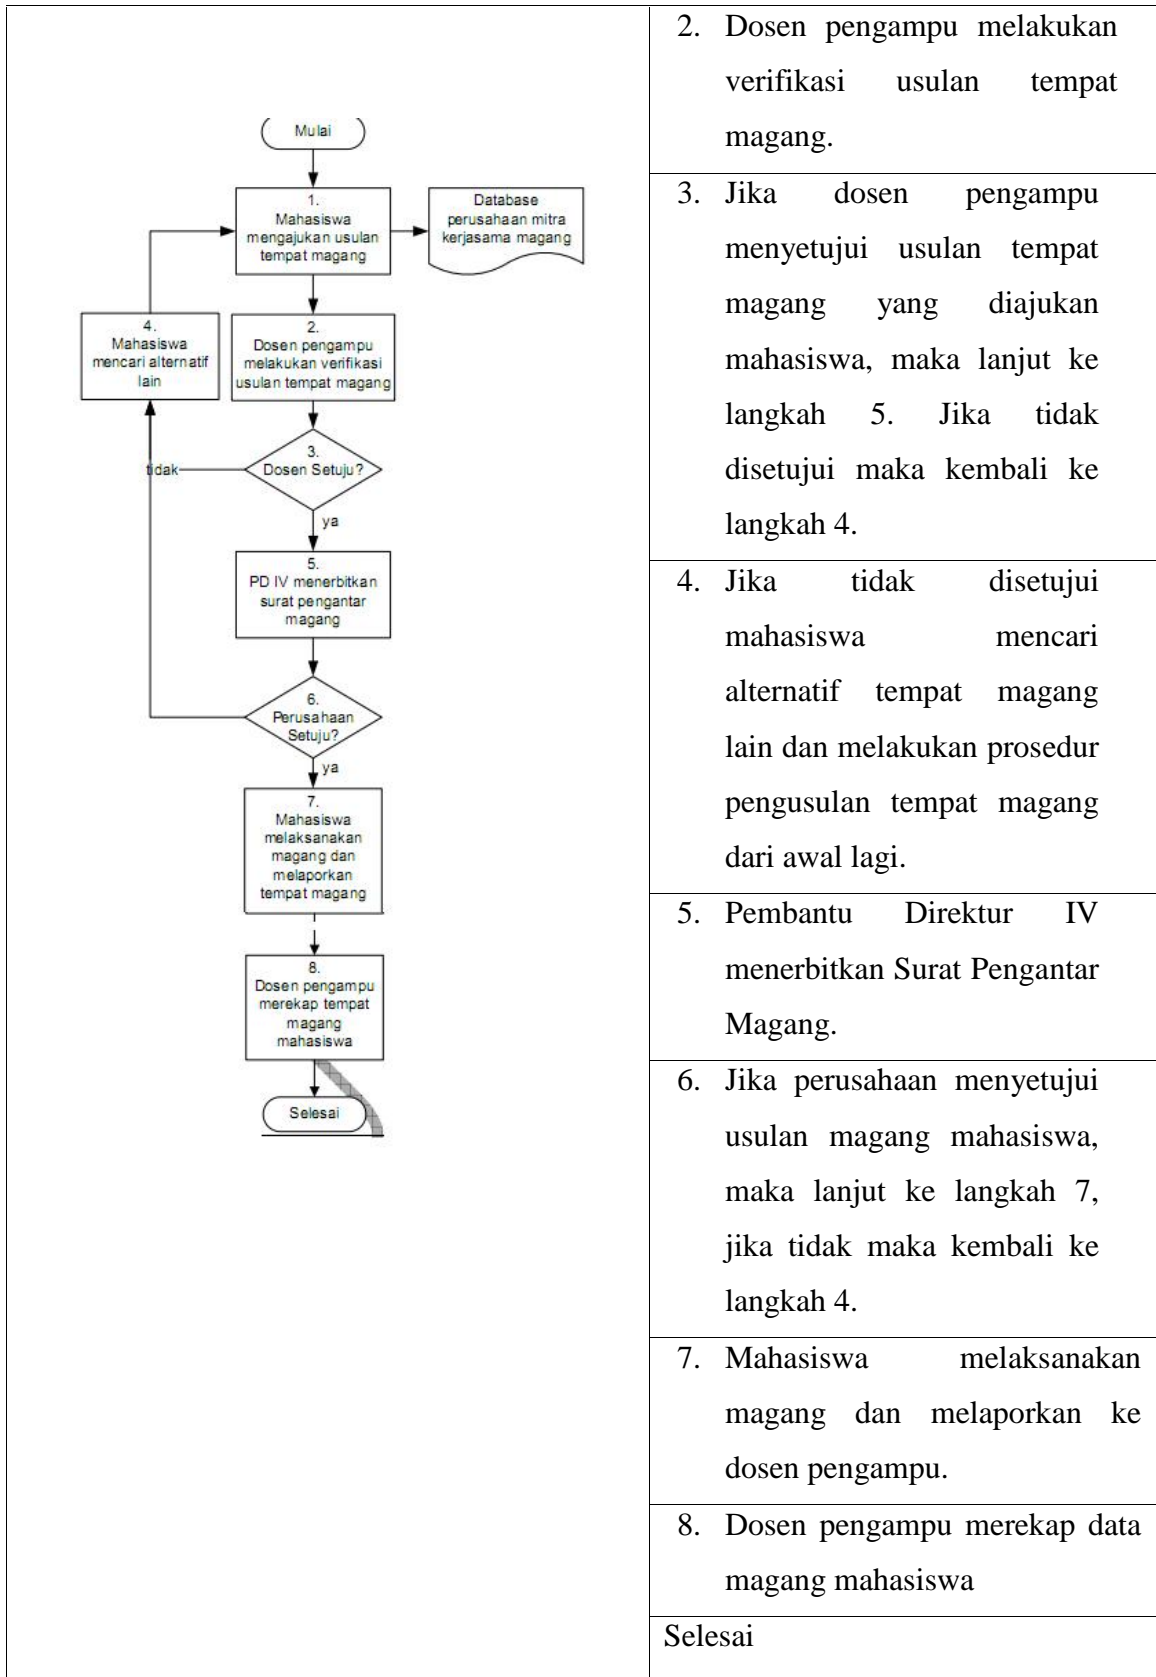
Mulai

1. Mahasiswa mengajukan usulan tempat magang

Database perusahaan mitra kerjasama magang

4. Mahasiswa mencari alternatif lain

2. Dosen pengampu melakukan verifikasi usulan tempat magang

3. Dosen Setuju?

tidak

ya

5. PD IV menerbitkan surat pengantar magang

6. Perusahaan Setuju?

ya

7. Mahasiswa melaksanakan magang dan melaporkan tempat magang

8. Dosen pengampu merekap tempat magang mahasiswa

Selesai

2. Dosen pengampu melakukan verifikasi usulan tempat magang.

3. Jika dosen pengampu menyetujui usulan tempat magang yang diajukan mahasiswa, maka lanjut ke langkah 5. Jika tidak disetujui maka kembali ke langkah 4.

4. Jika tidak disetujui mahasiswa mencari alternatif tempat magang lain dan melakukan prosedur pengusulan tempat magang dari awal lagi.

5. Pembantu Direktur IV menerbitkan Surat Pengantar Magang.

6. Jika perusahaan menyetujui usulan magang mahasiswa, maka lanjut ke langkah 7, jika tidak maka kembali ke langkah 4.

7. Mahasiswa melaksanakan magang dan melaporkan ke dosen pengampu.

8. Dosen pengampu merekap data magang mahasiswa

Selesai